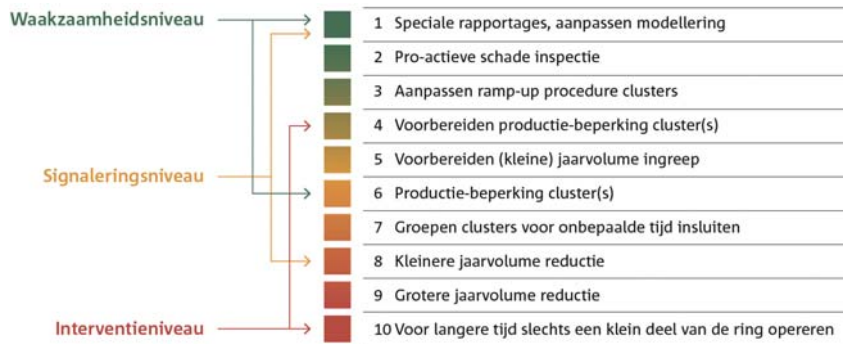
Waakzaamheidsniveau

Signaleringsniveau

Interventieniveau

1 Speciale rapportages, aanpassen modellering

2 Pro-actieve schade inspectie

3 Aanpassen ramp-up procedure clusters

4 Voorbereiden productie-beperking cluster(s)

5 Voorbereiden (kleine) jaarvolume ingreep

6 Productie-beperking cluster(s)

7 Groepen clusters voor onbepaalde tijd insluiten

8 Kleinere jaarvolume reductie

9 Grotere jaarvolume reductie

10 Voor langere tijd slechts een klein deel van de ring opereren